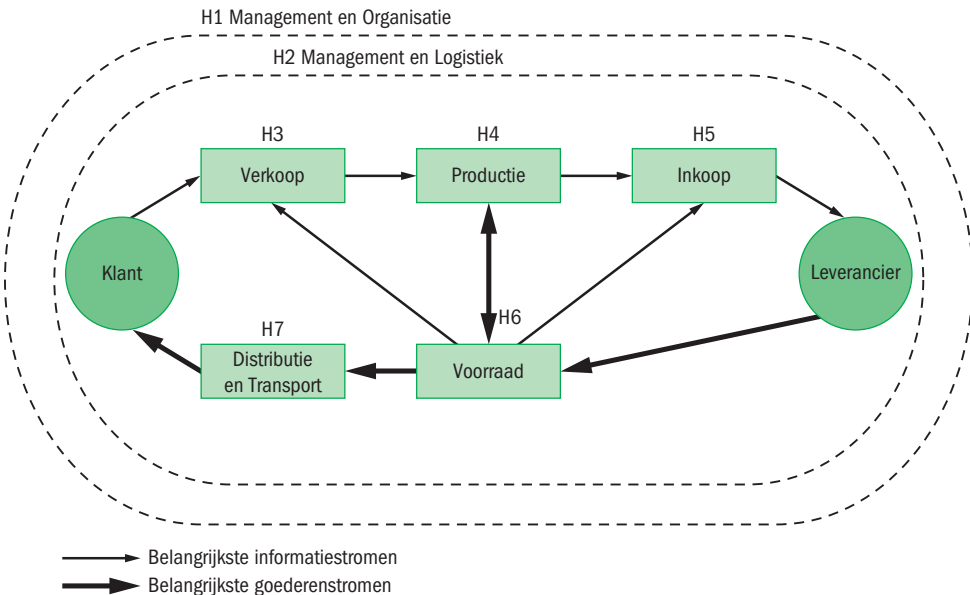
H1 Management en Organisatie

H2 Management en Logistiek

H3
Verkoop

H4
Productie

H5
Inkoop

Klant

Leverancier

H6

H7
Distributie en Transport

Voorraad

Belangrijkste informatiestromen
Belangrijkste goederenstromen